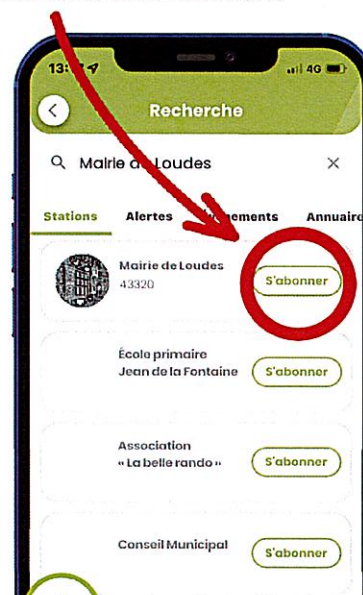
13:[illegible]

4G

Recherche

Mairie de Loudes

×

Stations

Alertes

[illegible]ements

Annuaire

Mairie de Loudes
43320

S'abonner

École primaire
Jean de la Fontaine

S'abonner

Association
« La belle rando »

S'abonner

Conseil Municipal

S'abonner